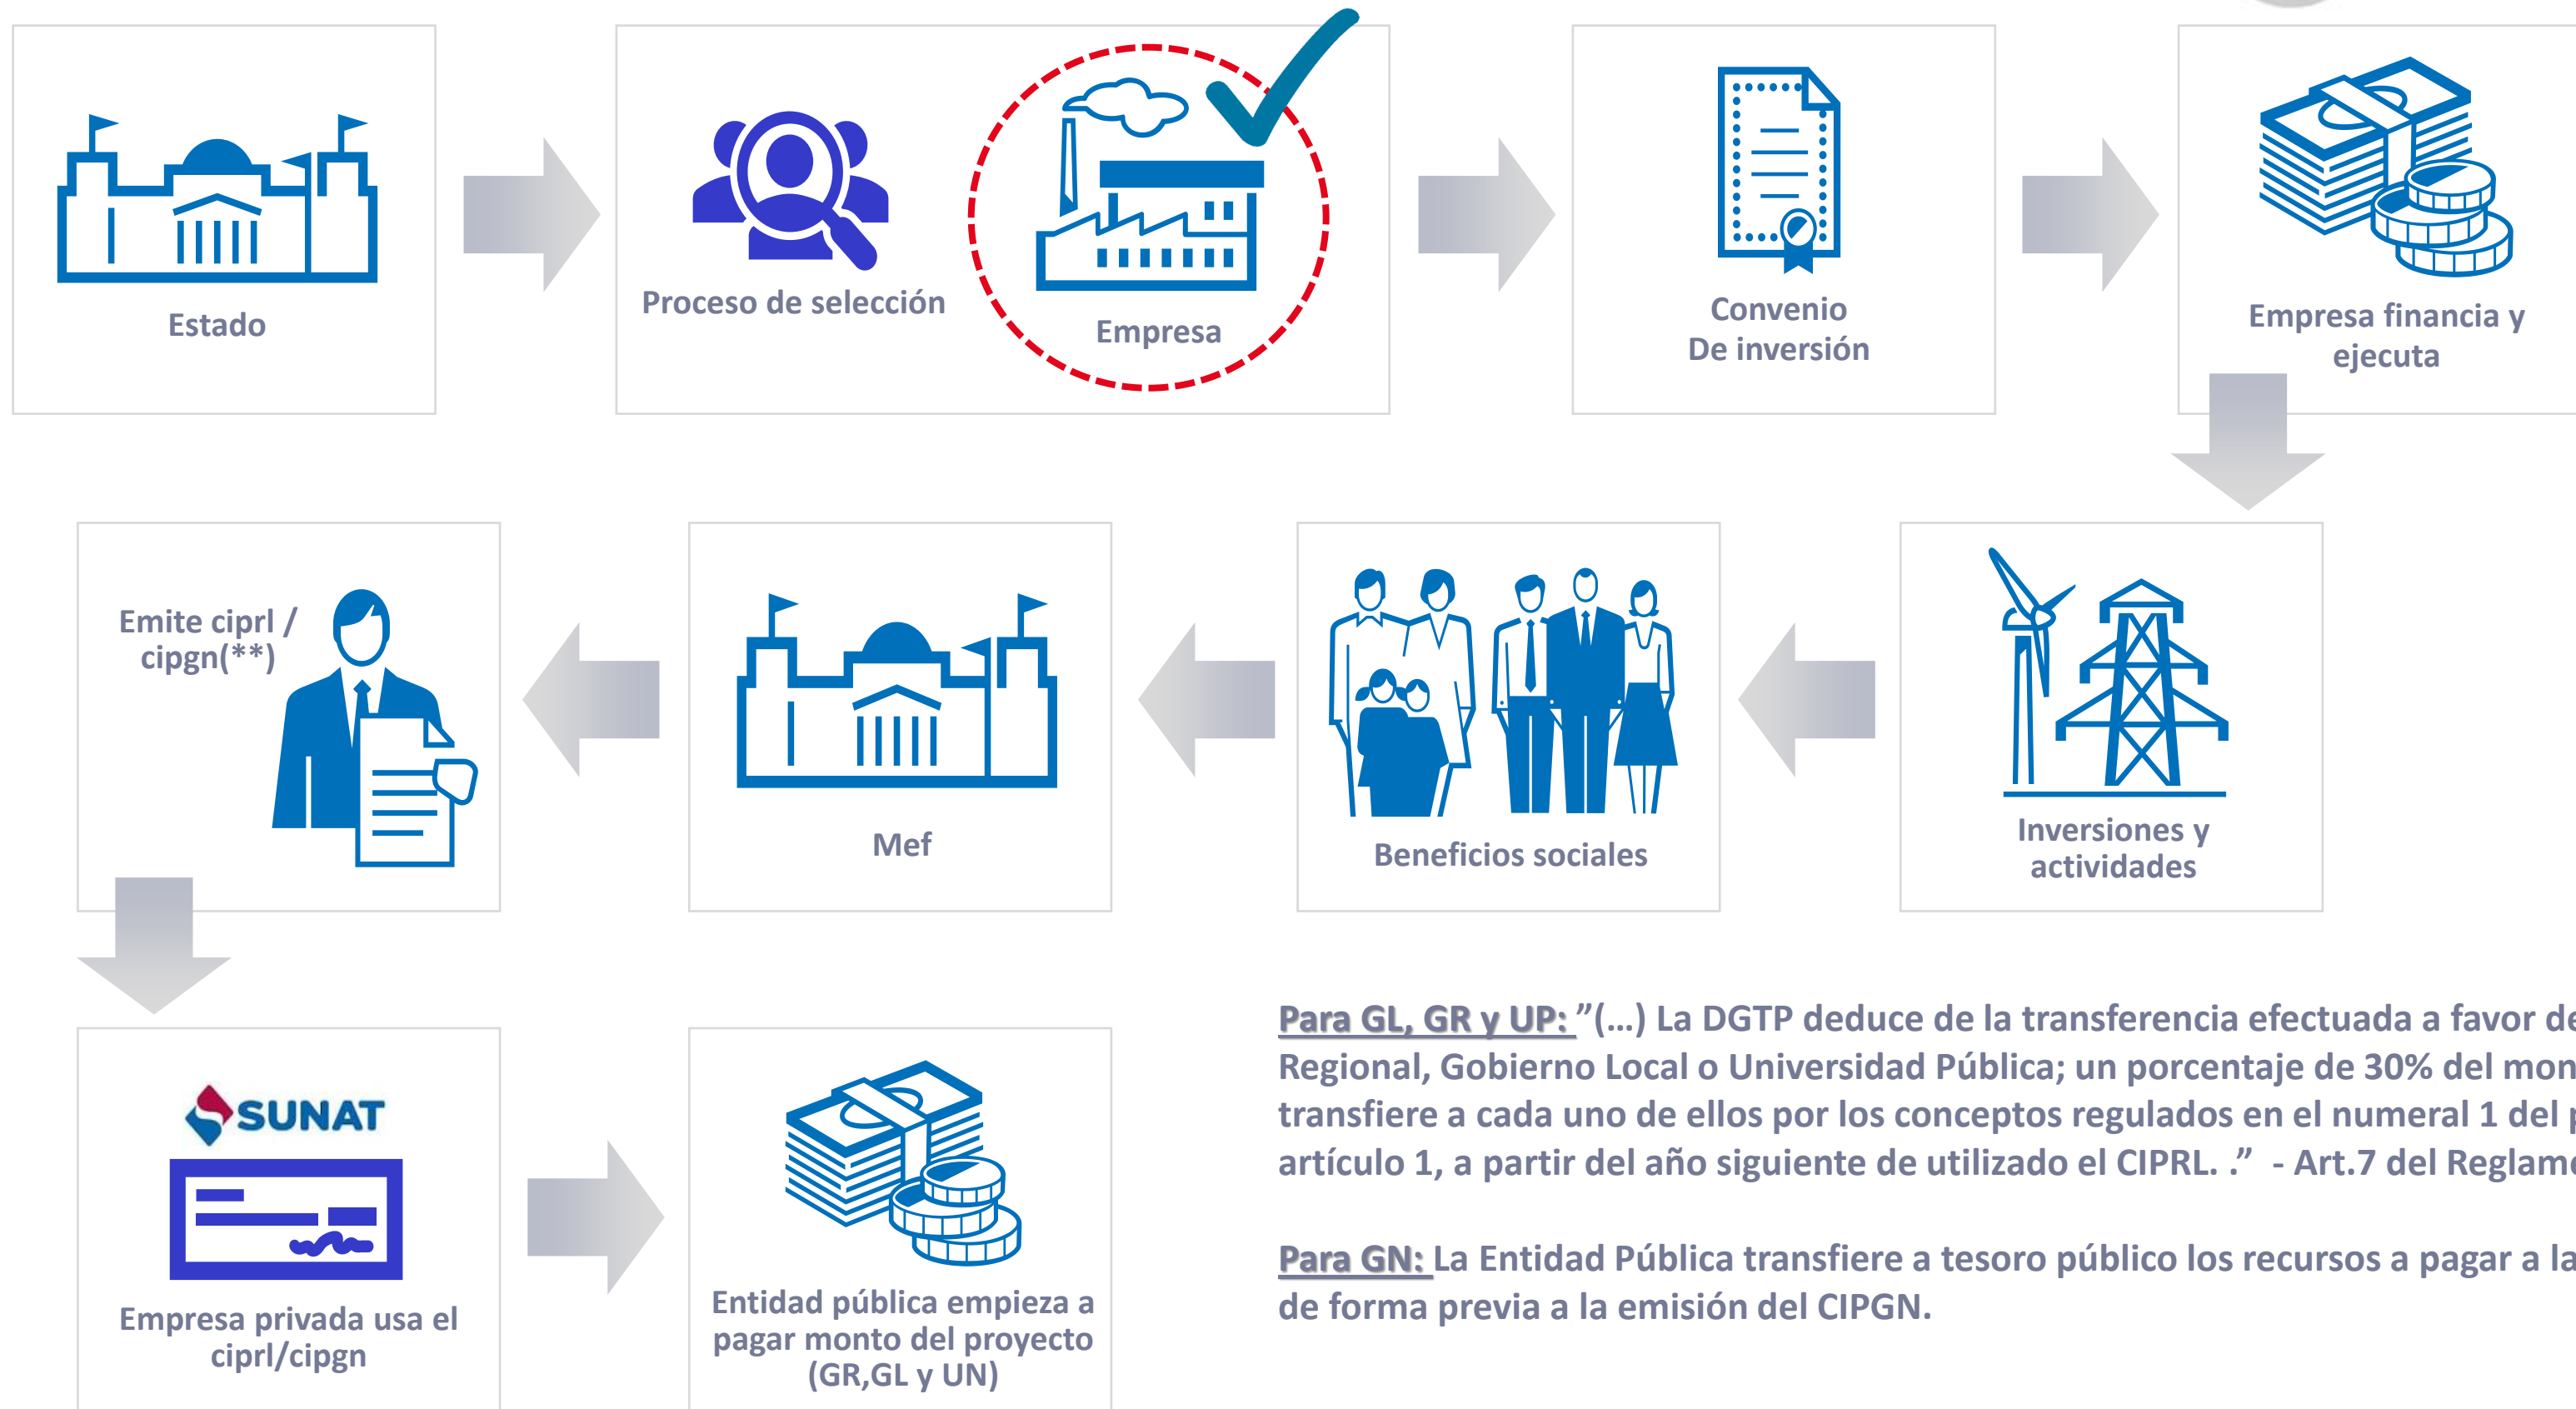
Estado

Proceso de selección

Empresa

Convenio
De inversión

Empresa financia y ejecuta

Emite ciprl / cipgn(**)

Mef

Beneficios sociales

Inversiones y actividades

SUNAT

Empresa privada usa el ciprl/cipgn

Entidad pública empieza a pagar monto del proyecto (GR,GL y UN)

Para GL, GR y UP: "(…) La DGTP deduce de la transferencia efectuada a favor de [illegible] Regional, Gobierno Local o Universidad Pública; un porcentaje de 30% del mon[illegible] transfiere a cada uno de ellos por los conceptos regulados en el numeral 1 del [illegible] artículo 1, a partir del año siguiente de utilizado el CIPRL. ." - Art.7 del Reglam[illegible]

Para GN: La Entidad Pública transfiere a tesoro público los recursos a pagar a la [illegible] de forma previa a la emisión del CIPGN.